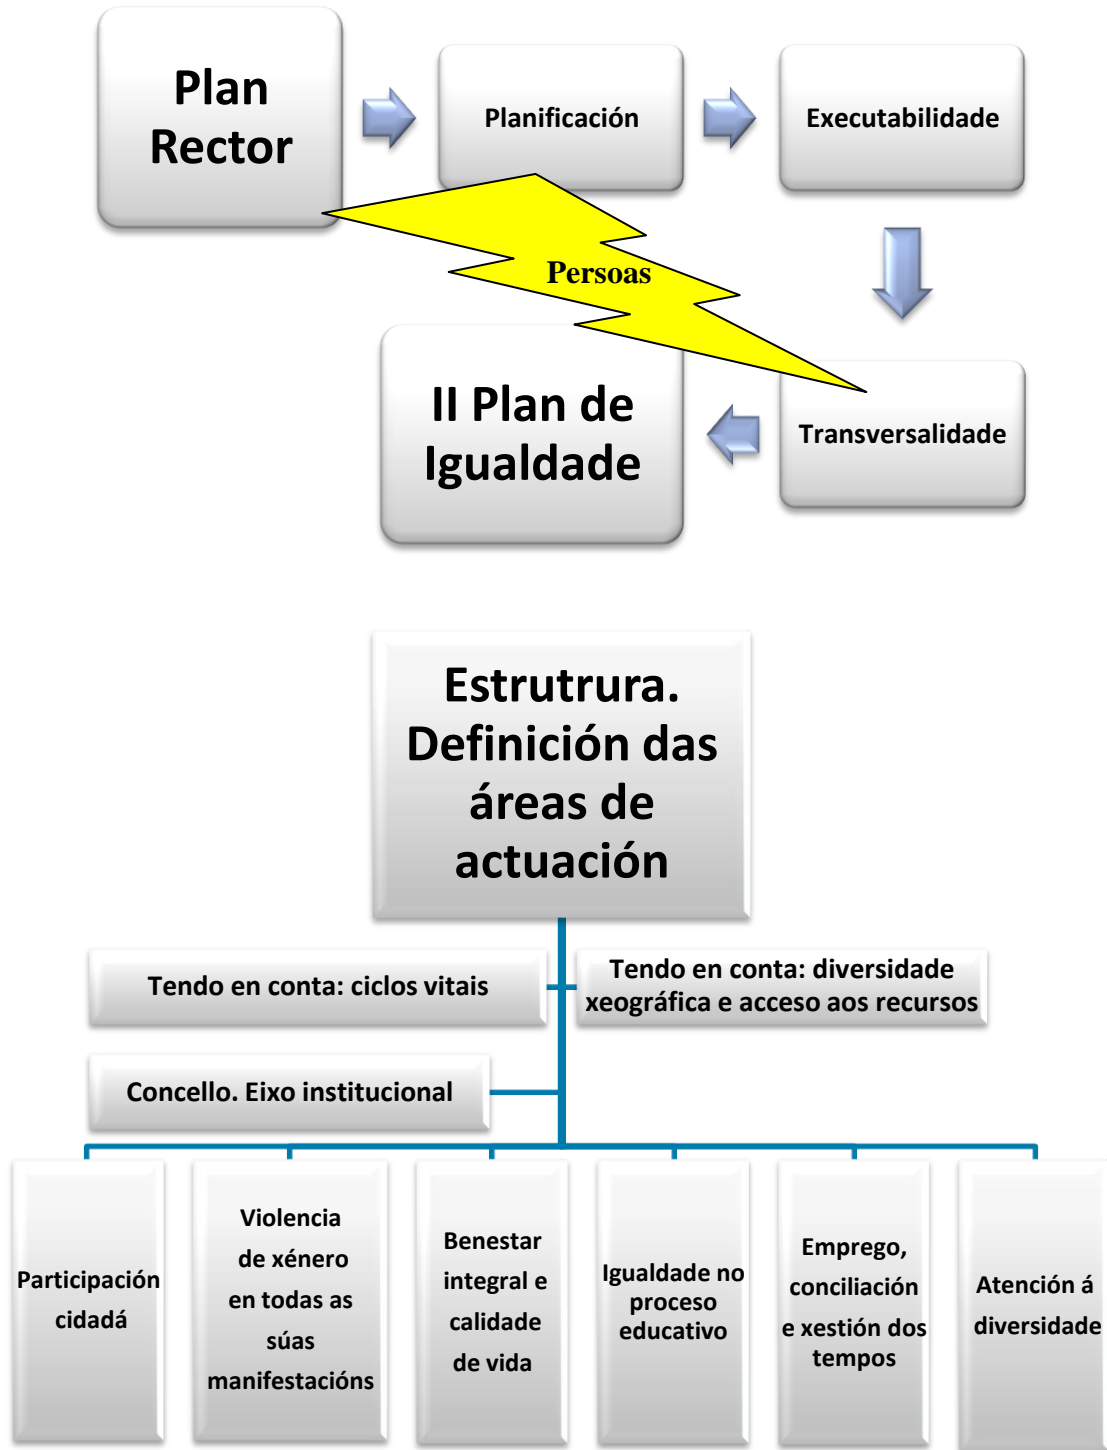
Plan Rector

Planificación

Executabilidade

Persoas

Transversalidade

II Plan de Igualdade

Estrutrura. Definición das áreas de actuación

Tendo en conta: ciclos vitais

Tendo en conta: diversidade xeográfica e acceso aos recursos

Concello. Eixo institucional

Participación cidadá

Violencia de xénero en todas as súas manifestacións

Benestar integral e calidade de vida

Igualdade no proceso educativo

Emprego, conciliación e xestión dos tempos

Atención á diversidade